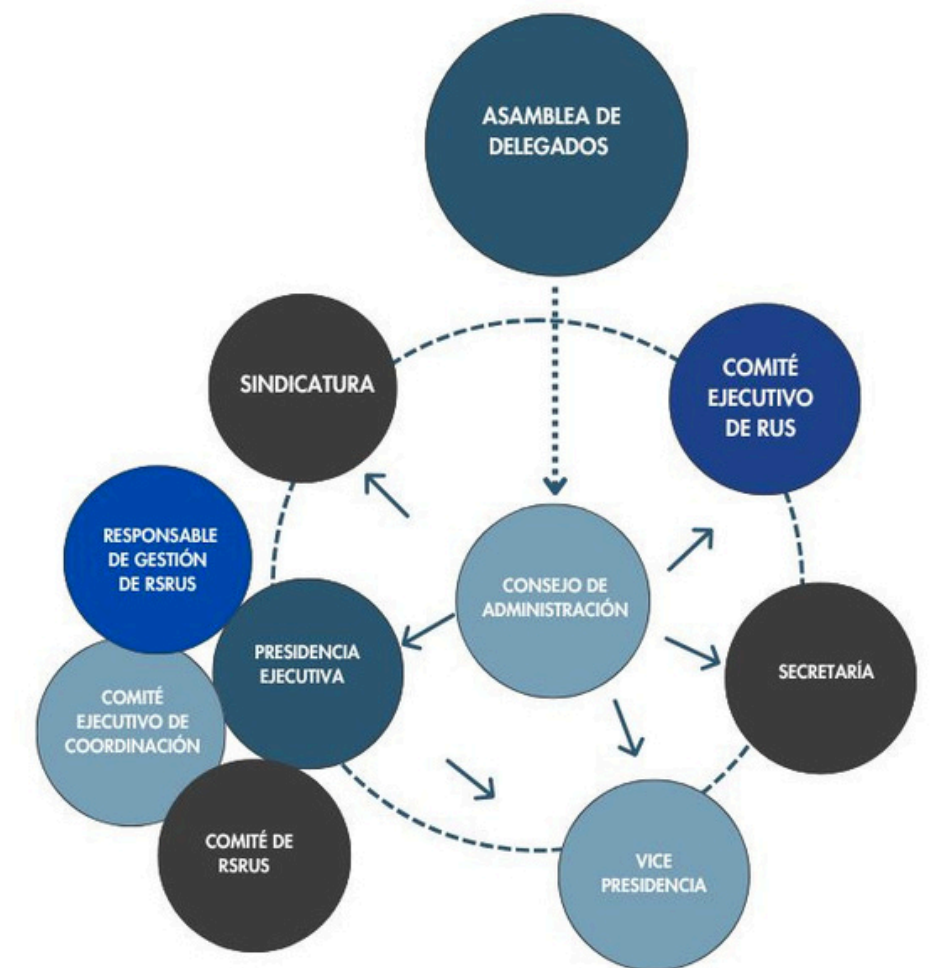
ASAMBLEA DE DELEGADOS

SINDICATURA

COMITÉ EJECUTIVO DE RUS

RESPONSABLE DE GESTIÓN DE RSRUS

CONSEJO DE ADMINISTRACIÓN

PRESIDENCIA EJECUTIVA

SECRETARÍA

COMITÉ EJECUTIVO DE COORDINACIÓN

COMITÉ DE RSRUS

VICE PRESIDENCIA